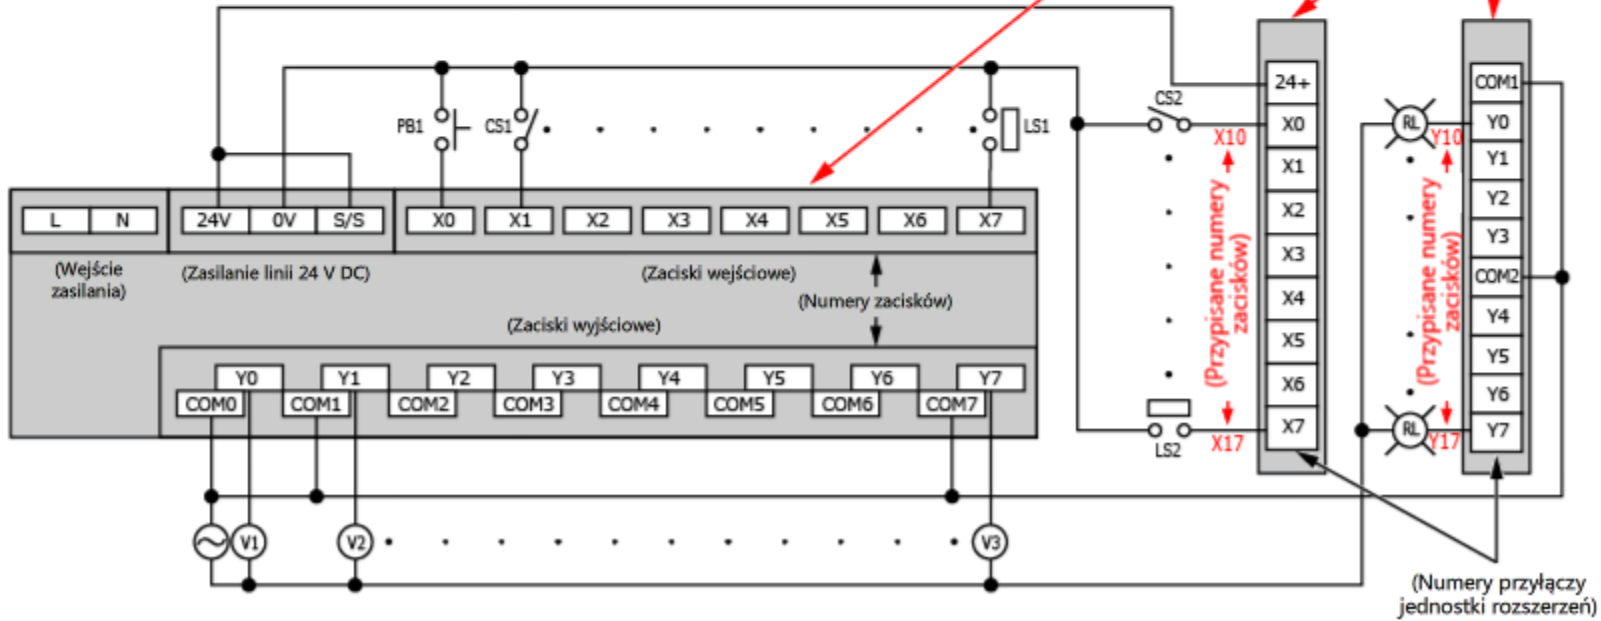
PB1 CS1 LS1 CS2

L N 24V 0V S/S X0 X1 X2 X3 X4 X5 X6 X7

(Wejście zasilania)

(Zasilanie linii 24 V DC)

(Zaciski wejściowe)

(Numery zacisków)

(Zaciski wyjściowe)

Y0 Y1 Y2 Y3 Y4 Y5 Y6 Y7

COM0 COM1 COM2 COM3 COM4 COM5 COM6 COM7

V1 V2 V3

24+ X0 X1 X2 X3 X4 X5 X6 X7

X10 X17

(Przypisane numery zacisków)

LS2

RL RL

Y10 Y17

COM1 Y0 Y1 Y2 Y3 COM2 Y4 Y5 Y6 Y7

(Przypisane numery zacisków)

(Numery przyłączy jednostki rozszerzeń)